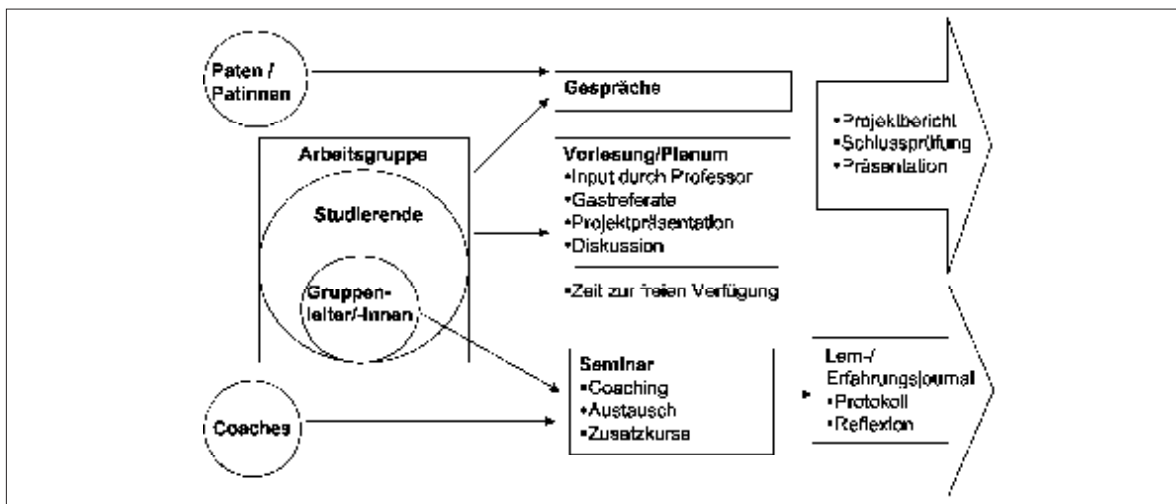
Paten / Patinnen

Gespräche

Arbeitsgruppe

Studierende

Gruppenleiter/-innen

Coaches

Vorlesung/Plenum
•Input durch Professor
•Gastreferate
•Projektpräsentation
•Diskussion

•Zeit zur freien Verfügung

Seminar
•Coaching
•Austausch
•Zusatzkurse

•Projektbericht
•Schlussprüfung
•Präsentation

Lern-/ Erfahrungsjournal
•Protokoll
•Reflexion